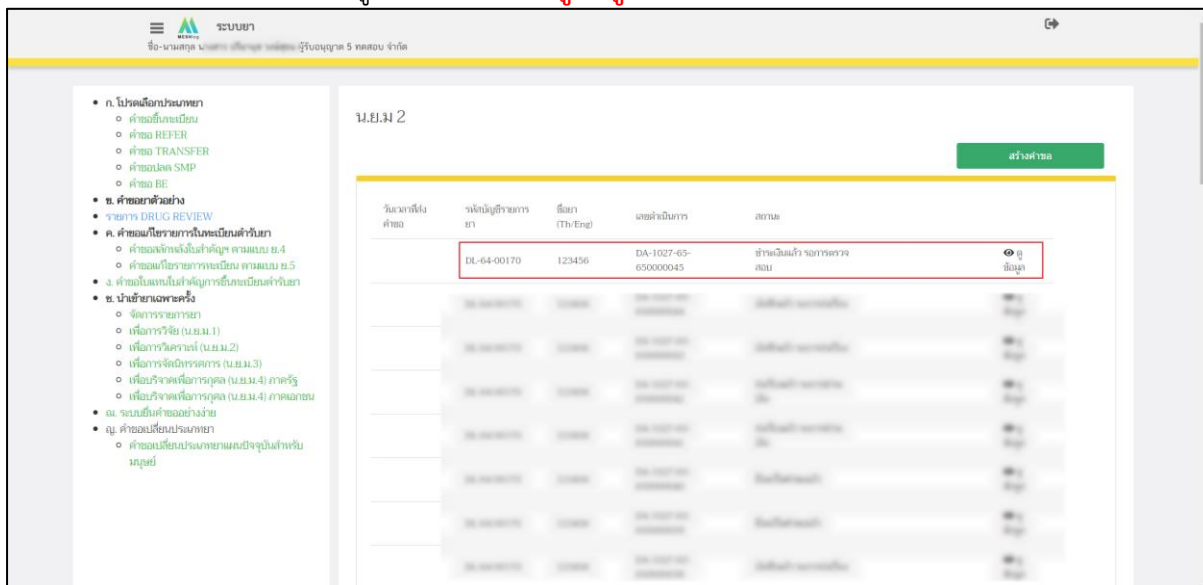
ระบบยา

ชื่อ-นามสกุล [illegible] ผู้รับอนุญาต 5 ทดสอบ จำกัด

- ก. โปรดเลือกประเภทยา
  - คำขอขึ้นทะเบียน
  - คำขอ REFER
  - คำขอ TRANSFER
  - คำขอปลด SMP
  - คำขอ BE
- ข. คำขอยาตัวอย่าง
- รายการ DRUG REVIEW
- ค. คำขอแก้ไขรายการในทะเบียนตำรับยา
  - คำขอแจ้งหลังในสำคัญฯ ตามแบบ ย.4
  - คำขอแก้ไขรายการทะเบียน ตามแบบ ย.5
- ง. คำขอใบแทนใบสำคัญการขึ้นทะเบียนตำรับยา
- ช. นำเข้ายาเฉพาะครั้ง
  - จัดการรายการยา
  - เพื่อการวิจัย (น.ย.ม.1)
  - เพื่อการวิเคราะห์ (น.ย.ม.2)
  - เพื่อการจัดนิทรรศการ (น.ย.ม.3)
  - เพื่อบริจาคเพื่อการกุศล (น.ย.ม.4) ภาครัฐ
  - เพื่อบริจาคเพื่อการกุศล (น.ย.ม.4) ภาคเอกชน
- ณ. ระบบยื่นคำขออย่างง่าย
- ญ. คำขอเปลี่ยนประเภทยา
  - คำขอเปลี่ยนประเภทยาแผนปัจจุบันสำหรับมนุษย์

น.ย.ม 2

สร้างคำขอ

| วันเวลาที่ส่งคำขอ | รหัสบัญชีรายการยา | ชื่อยา (Th/Eng) | เลขดำเนินการ | สถานะ | |
|---|---|---|---|---|---|
| | DL-64-00170 | 123456 | DA-1027-65-650000045 | ชำระเงินแล้ว รอการตรวจสอบ | ดูข้อมูล |
| | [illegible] | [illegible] | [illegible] | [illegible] | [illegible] |
| | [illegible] | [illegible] | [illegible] | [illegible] | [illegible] |
| | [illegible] | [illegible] | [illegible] | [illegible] | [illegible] |
| | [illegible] | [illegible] | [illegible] | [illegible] | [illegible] |
| | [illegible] | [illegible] | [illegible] | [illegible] | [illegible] |
| | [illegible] | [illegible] | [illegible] | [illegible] | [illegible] |
| | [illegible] | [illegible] | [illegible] | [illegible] | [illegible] |